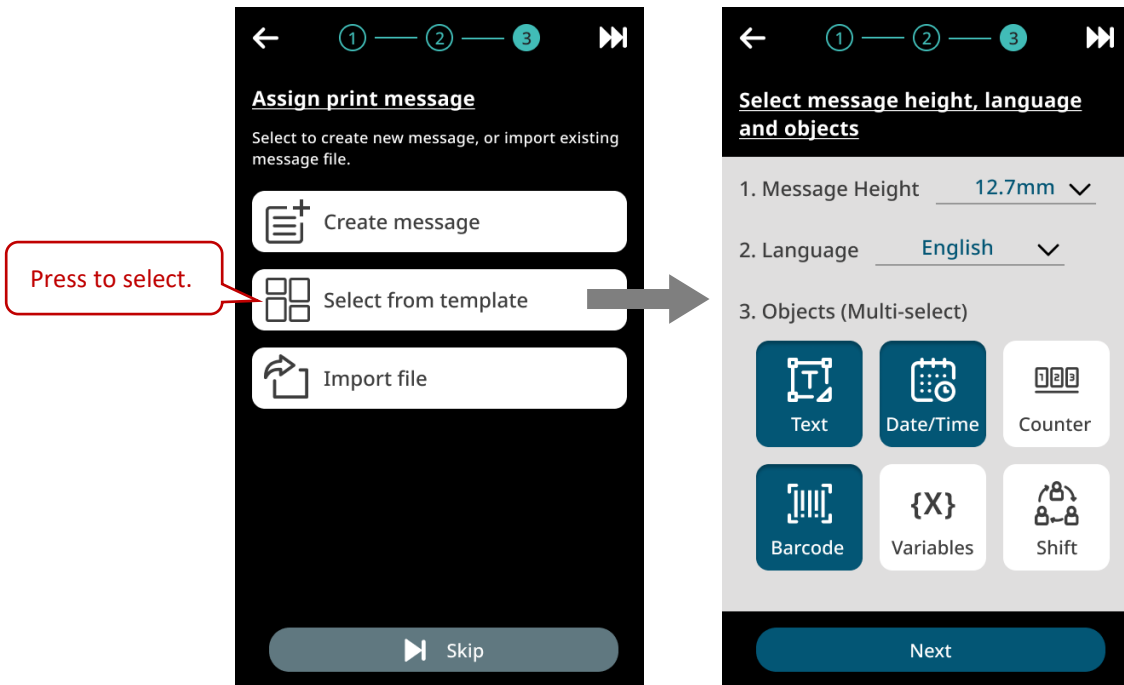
Press to select.

1 2 3

Assign print message

Select to create new message, or import existing message file.

Create message

Select from template

Import file

Skip

1 2 3

Select message height, language and objects

1. Message Height 12.7mm

2. Language English

3. Objects (Multi-select)

Text

Date/Time

123

Counter

Barcode

{X}

Variables

Shift

Next